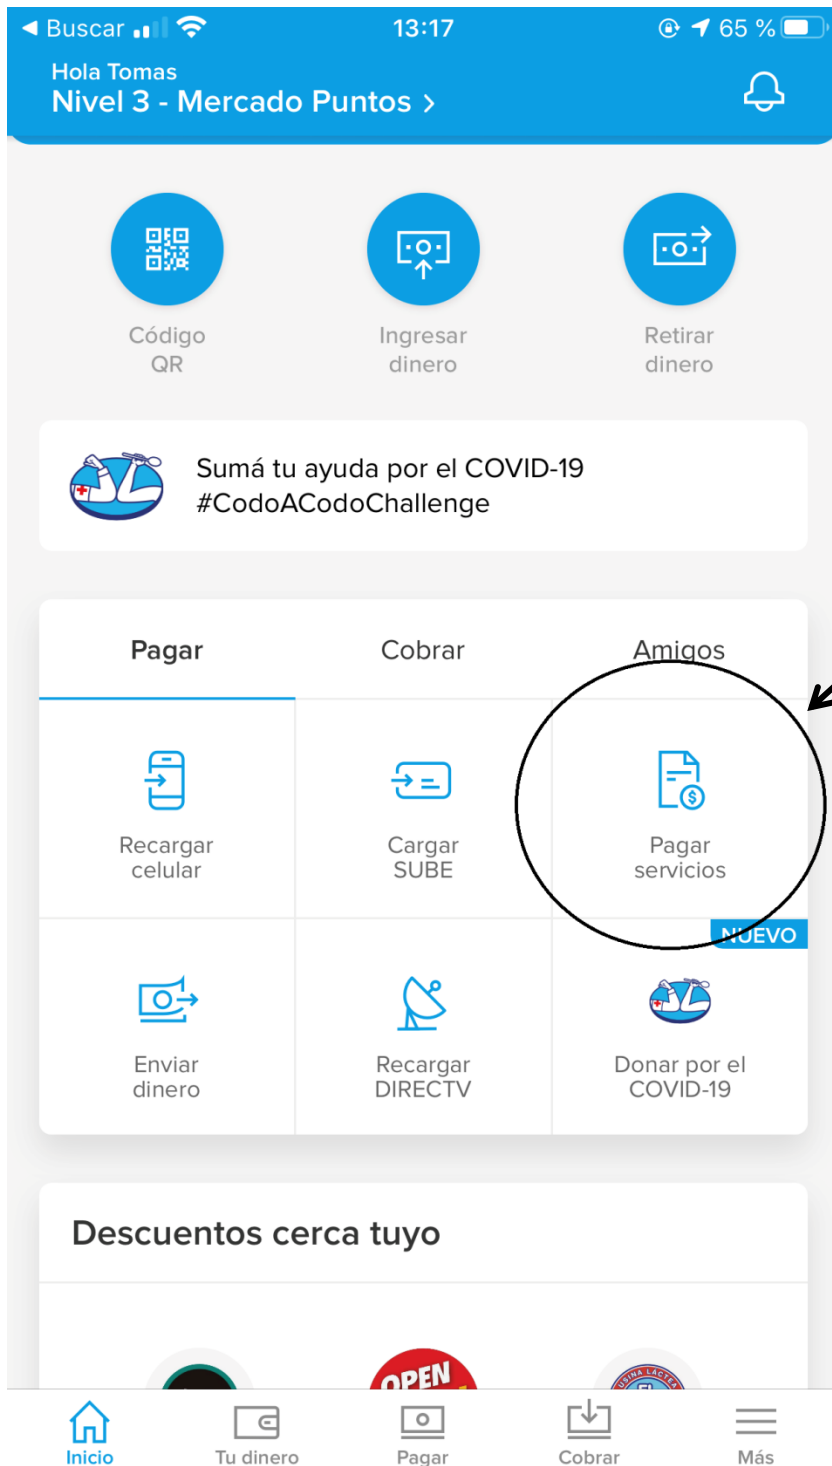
◀ Buscar 13:17 65 %

Hola Tomas
Nivel 3 - Mercado Puntos >

Código QR

Ingresar dinero

Retirar dinero

Sumá tu ayuda por el COVID-19
#CodoACodoChallenge

Pagar | Cobrar | Amigos

Recargar celular

Cargar SUBE

Pagar servicios

NUEVO

Enviar dinero

Recargar DIRECTV

Donar por el COVID-19

Descuentos cerca tuyo

OPEN

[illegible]

Inicio | Tu dinero | Pagar | Cobrar | Más